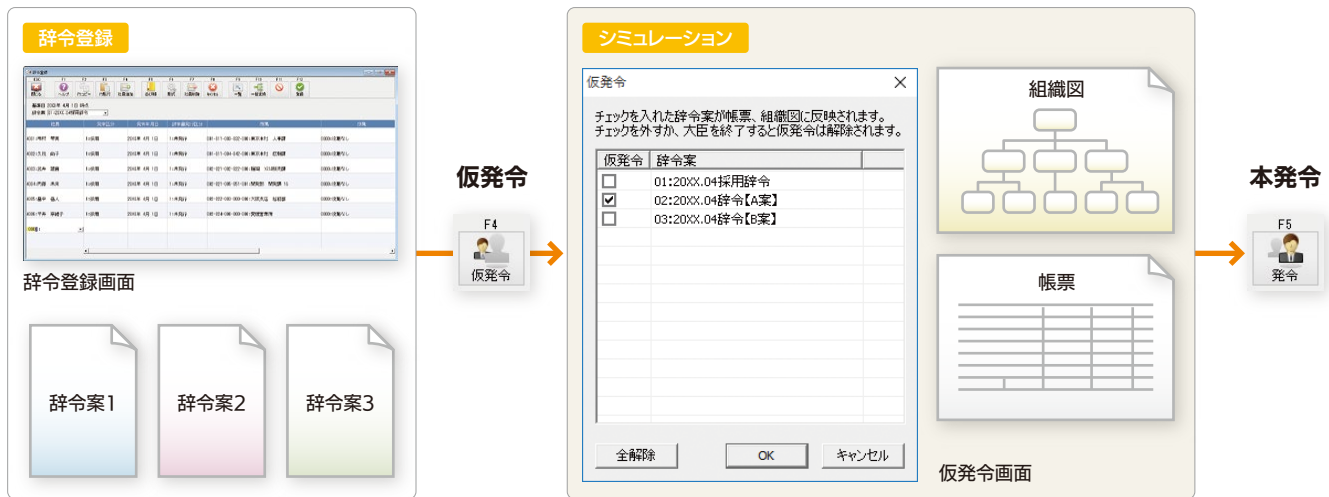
辞令登録

辞令登録画面

辞令案1

辞令案2

辞令案3

仮発令

F4
仮発令

シミュレーション

仮発令

チェックを入れた辞令案が帳票、組織図に反映されます。
チェックを外すか、大臣を終了すると仮発令は解除されます。

| 仮発令 | 辞令案 |
|---|---|
| ☐ | 01:20XX.04採用辞令 |
| ☑ | 02:20XX.04辞令【A案】 |
| ☐ | 03:20XX.04辞令【B案】 |

全解除

OK

キャンセル

組織図

帳票

仮発令画面

本発令

F5
発令